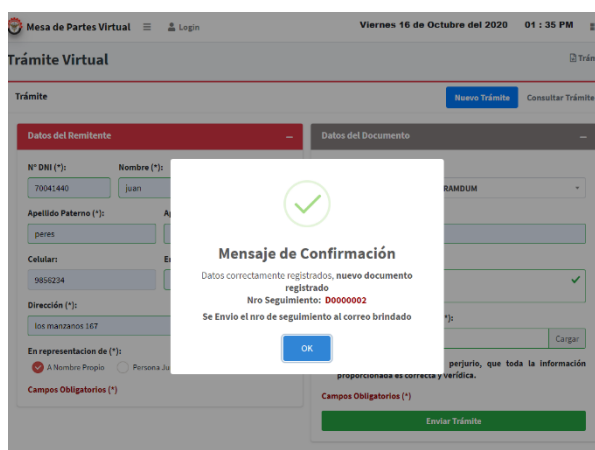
Mesa de Partes Virtual ☰ Login

Viernes 16 de Octubre del 2020 01 : 35 PM

Trámite Virtual

Trám

Trámite

Nuevo Trámite

Consultar Trámite

Datos del Remitente –

Datos del Documento –

N° DNI (*):

70041440

Nombre (*):

juan

RAMDUM

Apellido Paterno (*):

peres

A

Celular:

9856234

E

Dirección (*):

los manzanos 167

En representacion de (*):

A Nombre Propio

Persona Ju

Campos Obligatorios (*)

(*):

Cargar

perjurio, que toda la información proporcionada es correcta y verídica.

Campos Obligatorios (*)

Enviar Trámite

Mensaje de Confirmación

Datos correctamente registrados, nuevo documento registrado

Nro Seguimiento: D0000002

Se Envio el nro de seguimiento al correo brindado

OK